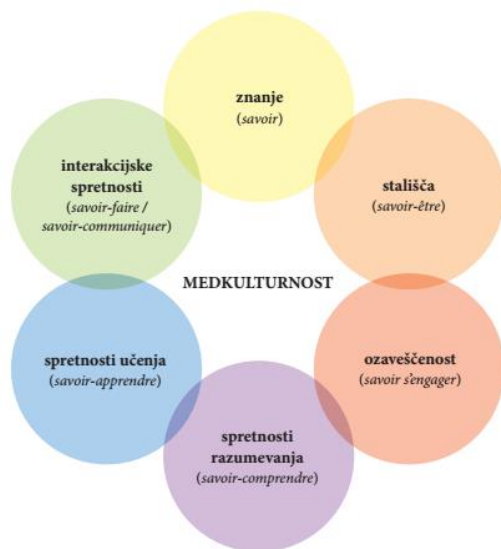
znanje
(savoir)

stališča
(savoir-être)

ozaveščenost
(savoir s'engager)

spretnosti razumevanja
(savoir-comprendre)

spretnosti učenja
(savoir-apprendre)

interakcijske spretnosti
(savoir-faire / savoir-communiquer)

MEDKULTURNOST